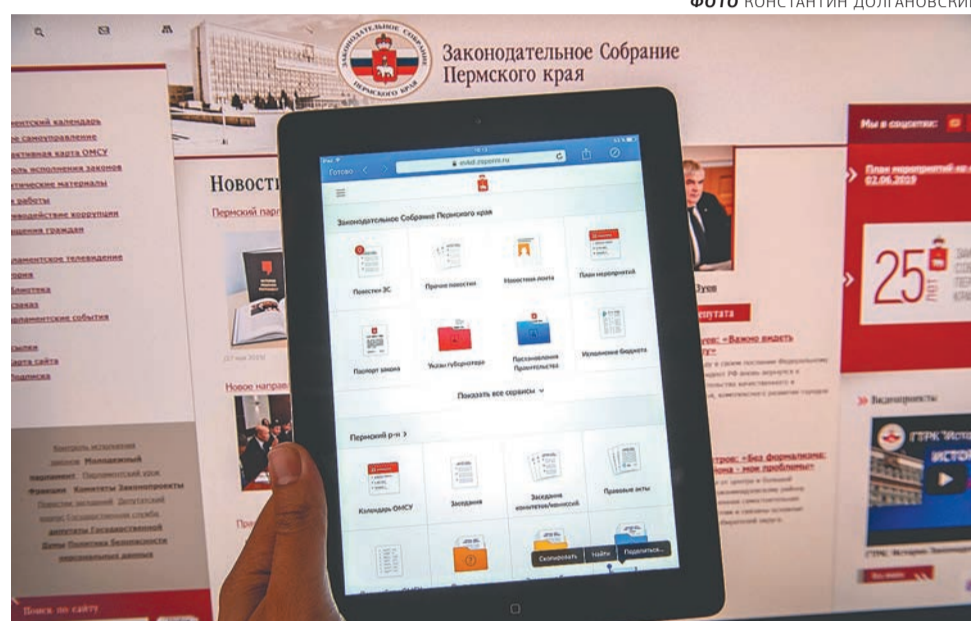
ФОТО КОНСТАНТИН ДОЛГАНОВСКИЙ

Законодательное Собрание Пермского края

ентский календарь
ное самоуправление
активная карта ОМСУ
оль исполнения законов
итические материалы
а работы
иводействие коррупции
щения граждан

ламентское телевидение
ория
блиотека
сказка
ламентские события

сылки
арта сайта
одписка

Новости

Пермский парл

Новое направ

Контроль исполнения законов Молодежный парламент Пермский край Фракции Комитеты Законопроекты Повестки заседаний Депутатский корпус Государственная служба депутатам Государственной Думы Политика безопасности персональных данных

Поиск по сайту

Готово

Законодательное Собрание Пермского края

Новости ЗС

Прочие новости

Новостная лента

План мероприятий

Паспорт закона

Указы губернатора

Постановления Правительства

Исполнение бюджета

Показать все сервисы

Пермский р-н

Календарь ОМСУ

Заседания

Заседания комитетов/комиссий

Правовые акты

Скопировать

Найти

Поделиться...

Зуев

епутата

«Важно видеть

Мы в соцсетях:

План мероприятий на 02.06.2019

25

Видеоновости

ГТРК